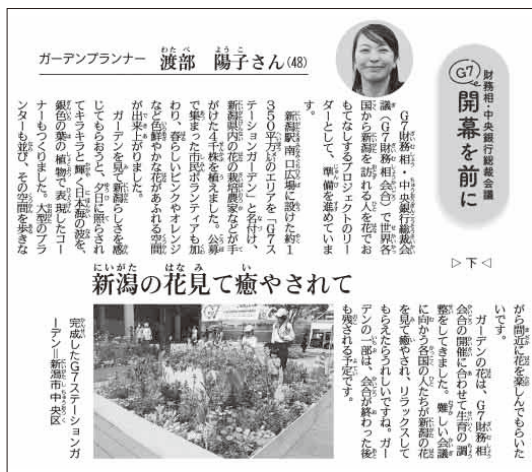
ガーデンプランナー　渡部　陽子さん(48)

G7財務相・中央銀行総裁会議
開幕を前に

▷下◁

G7財務相・中央銀行総裁会議（G7財務相会合）で世界各国から新潟を訪れる人を花でおもてなしするプロジェクトのリーダーとして、準備を進めています。

新潟駅南口広場に設けた約1350平方メートルのエリアを「G7ステーションガーデン」と名付け、新潟県内の花の栽培農家などが手がけた千株を植えました。公募で集まった市民ボランティアも加わり、淡いピンクやオレンジなど色鮮やかな花があふれる空間が出来上がりました。

ガーデンを見て新潟らしさを感じてもらおうと、夕日に照らされてキラキラと輝く日本海の波を、銀色の葉の植物で表現したコーナーもつくりました。大型のプランターも並び、その空間を歩きながら間近に花を楽しんでもらいたいです。

ガーデンの花は、G7財務相会合の開催に合わせて生育の調整をしてきました。難しい会議に向かう各国の人たちが新潟の花を見て癒やされ、リラックスしてもらえたらうれしいです。ガーデンの一部は、会合が終わった後も残される予定です。

新潟の花見て癒やされて

完成したG7ステーションガーデン＝新潟市中央区